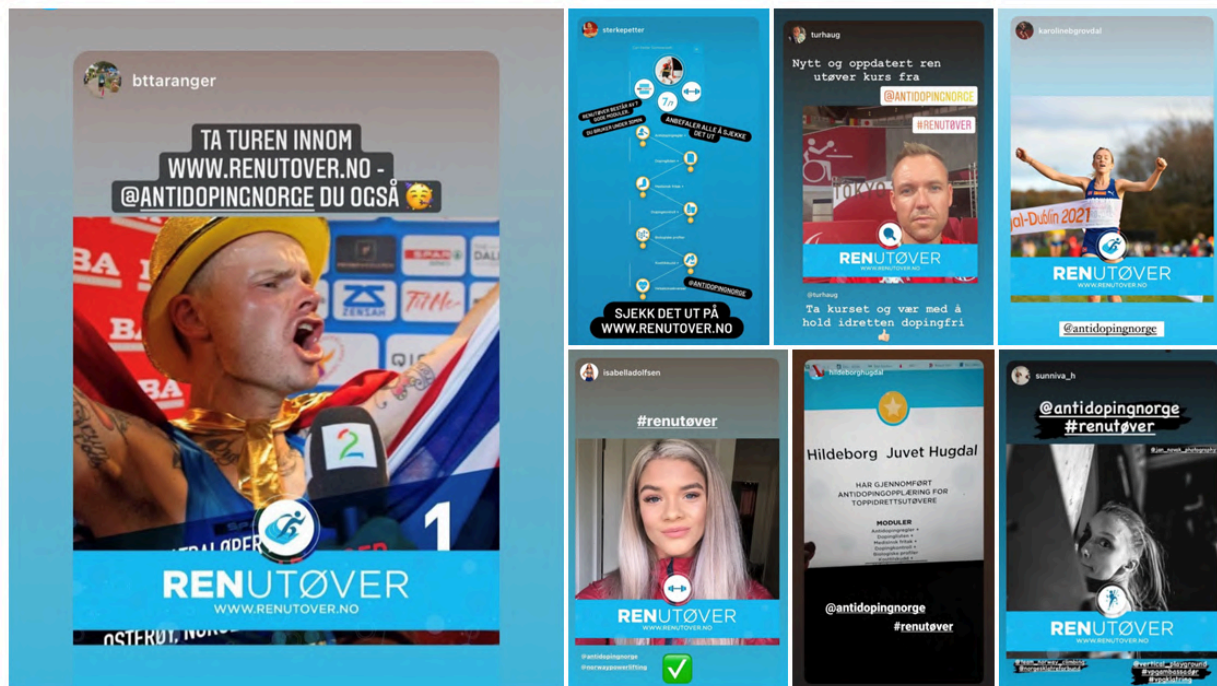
bttaranger

TA TUREN INNOM WWW.RENUTOVER.NO - @ANTIDOPINGNORGE DU OGSÅ 🥳

ZENSAH

RENUTØVER
WWW.RENUTOVER.NO

sterkepetter

RENUTØVER BESTÅR AV 7 GODE MODULER DU BRUKER UNDER 30MIN

ANBEFALER ALLE Å SJEKKE DET UT

@ANTIDOPINGNORGE

SJEKK DET UT PÅ WWW.RENUTOVER.NO

turhaug

Nytt og oppdatert ren utøver kurs fra

@ANTIDOPINGNORGE

#RENUTØVER

RENUTØVER
WWW.RENUTOVER.NO

@turhaug

Ta kurset og vær med å hold idretten dopingfri 👍

karolinebgrovdal

al-Dublin 2021

RENUTØVER
WWW.RENUTOVER.NO

@antidopingnorge

isabelladolfsen

#renutøver

RENUTØVER
WWW.RENUTOVER.NO

@antidopingnorge
@norwaypowerlifting
✅

hildeborghugdal

Hildeborg Juvet Hugdal

HAR GJENNOMFØRT ANTIDOPINGOPPLÆRING FOR TOPPIDRETTSUTØVERE

MODULER

@antidopingnorge

#renutøver

sunniva_h

@antidopingnorge
#renutøver

RENUTØVER
WWW.RENUTOVER.NO